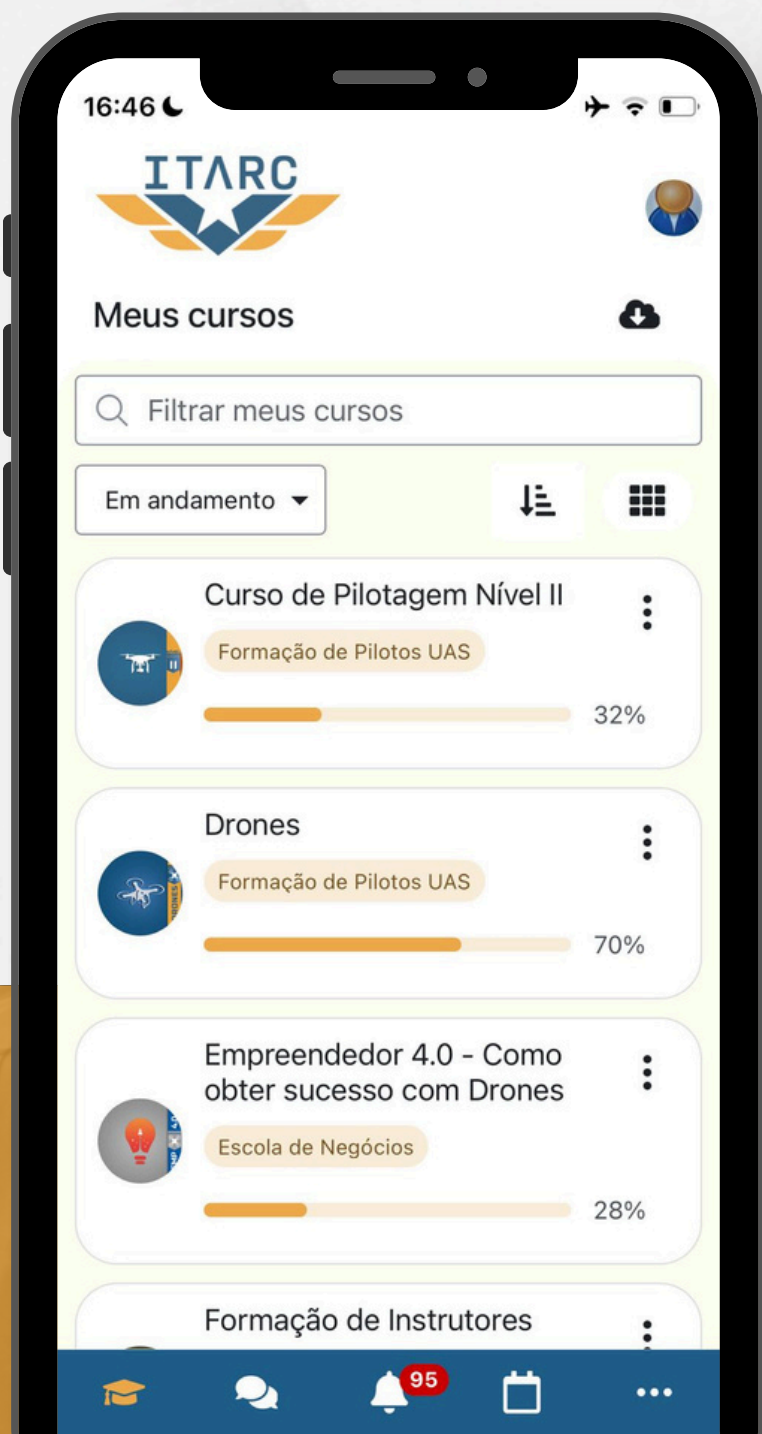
16:46

ITARC

Meus cursos

Filtrar meus cursos

Em andamento

Curso de Pilotagem Nível II
Formação de Pilotos UAS
32%

Drones
Formação de Pilotos UAS
70%

Empreendedor 4.0 - Como obter sucesso com Drones
Escola de Negócios
28%

Formação de Instrutores

95